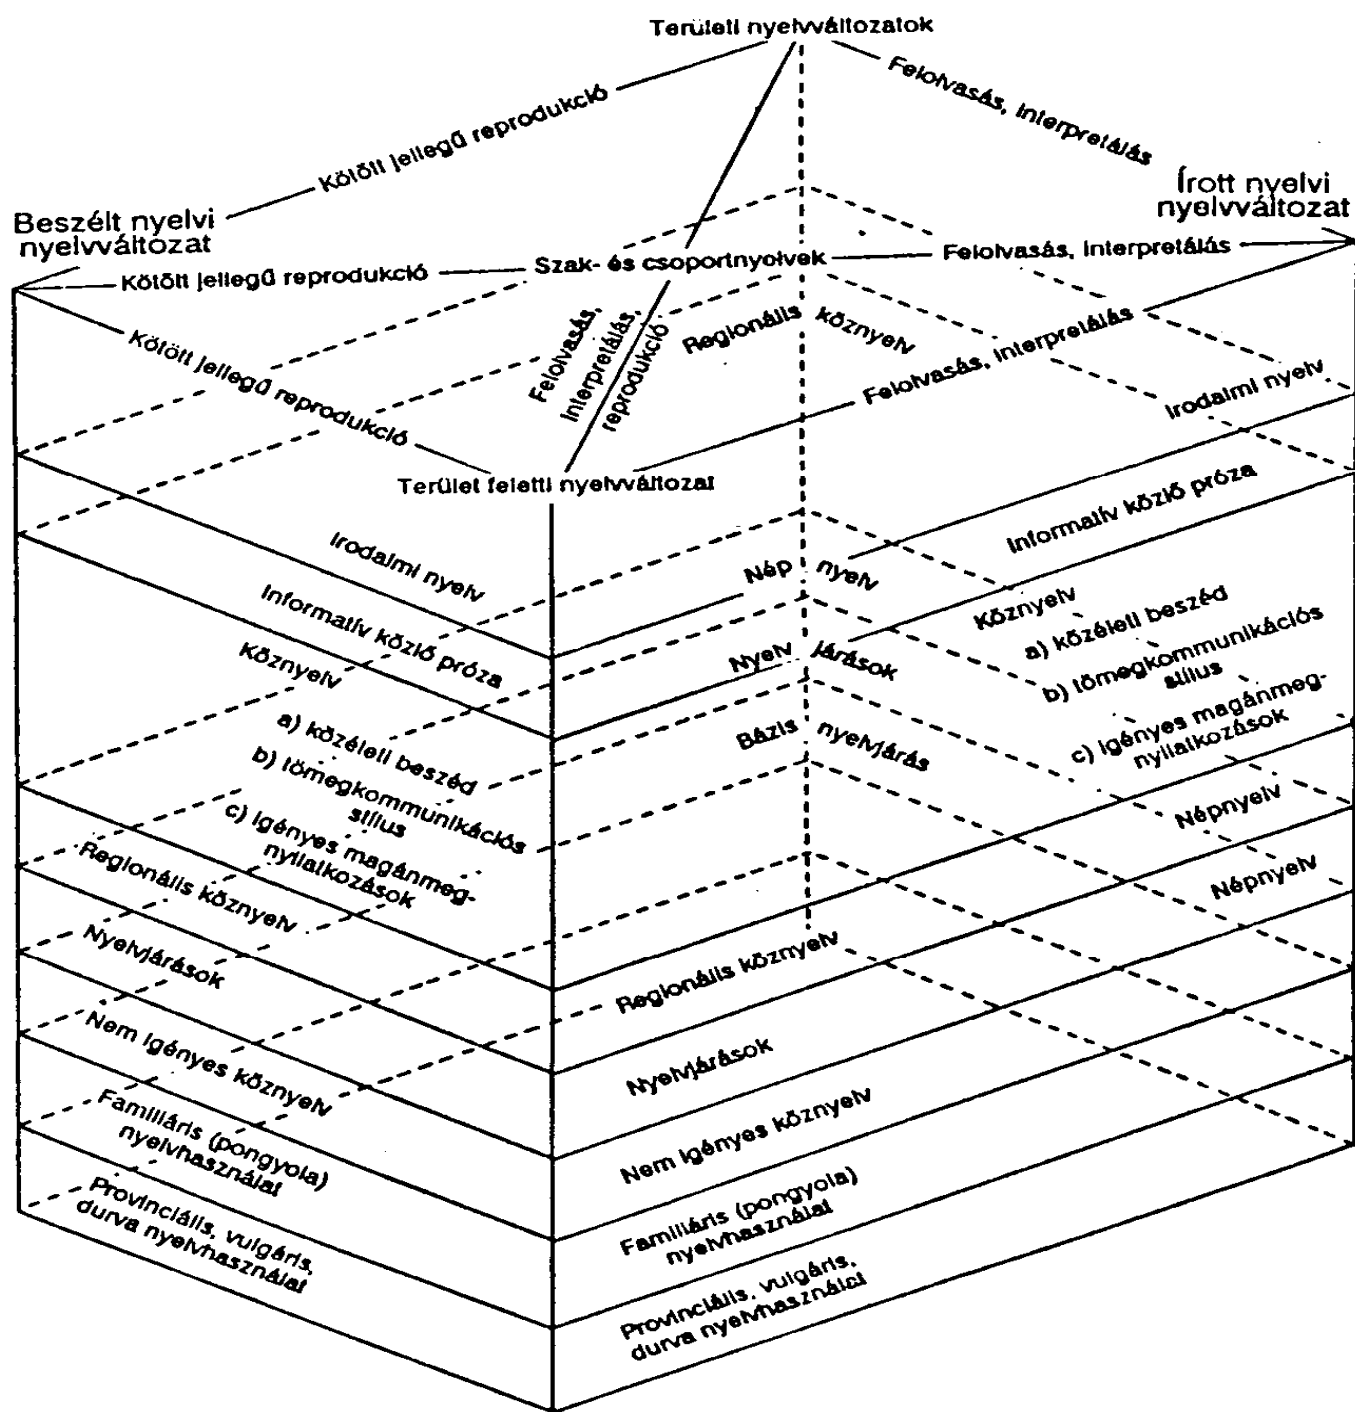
Területi nyelvváltozatok

Kötött jellegű reprodukció

Felolvasás, interpretálás

Beszélt nyelvi nyelvváltozat

Írott nyelvi nyelvváltozat

Kötött jellegű reprodukció

Szak- és csoportnyelvek

Felolvasás, interpretálás

Kötött jellegű reprodukció

Felolvasás, interpretálás, reprodukció

Regionális köznyelv

Felolvasás, interpretálás

Irodalmi nyelv

Terület feletti nyelvváltozat

Irodalmi nyelv

Informatív közlő próza

Köznyelv

a) közéleti beszéd

b) tömegkommunikációs stílus

c) igényes magánmegnyilatkozások

Regionális köznyelv

Nyelvjárások

Nem igényes köznyelv

Familiáris (pongyola) nyelvhasználat

Provinciális, vulgáris, durva nyelvhasználat

Nép nyelv

Nyelv járások

Bázis nyelvjárás

Informatív közlő próza

Köznyelv

a) közéleti beszéd

b) tömegkommunikációs stílus

c) igényes magánmegnyilatkozások

Népnyelv

Népnyelv

Regionális köznyelv

Nyelvjárások

Nem igényes köznyelv

Familiáris (pongyola) nyelvhasználat

Provinciális, vulgáris, durva nyelvhasználat